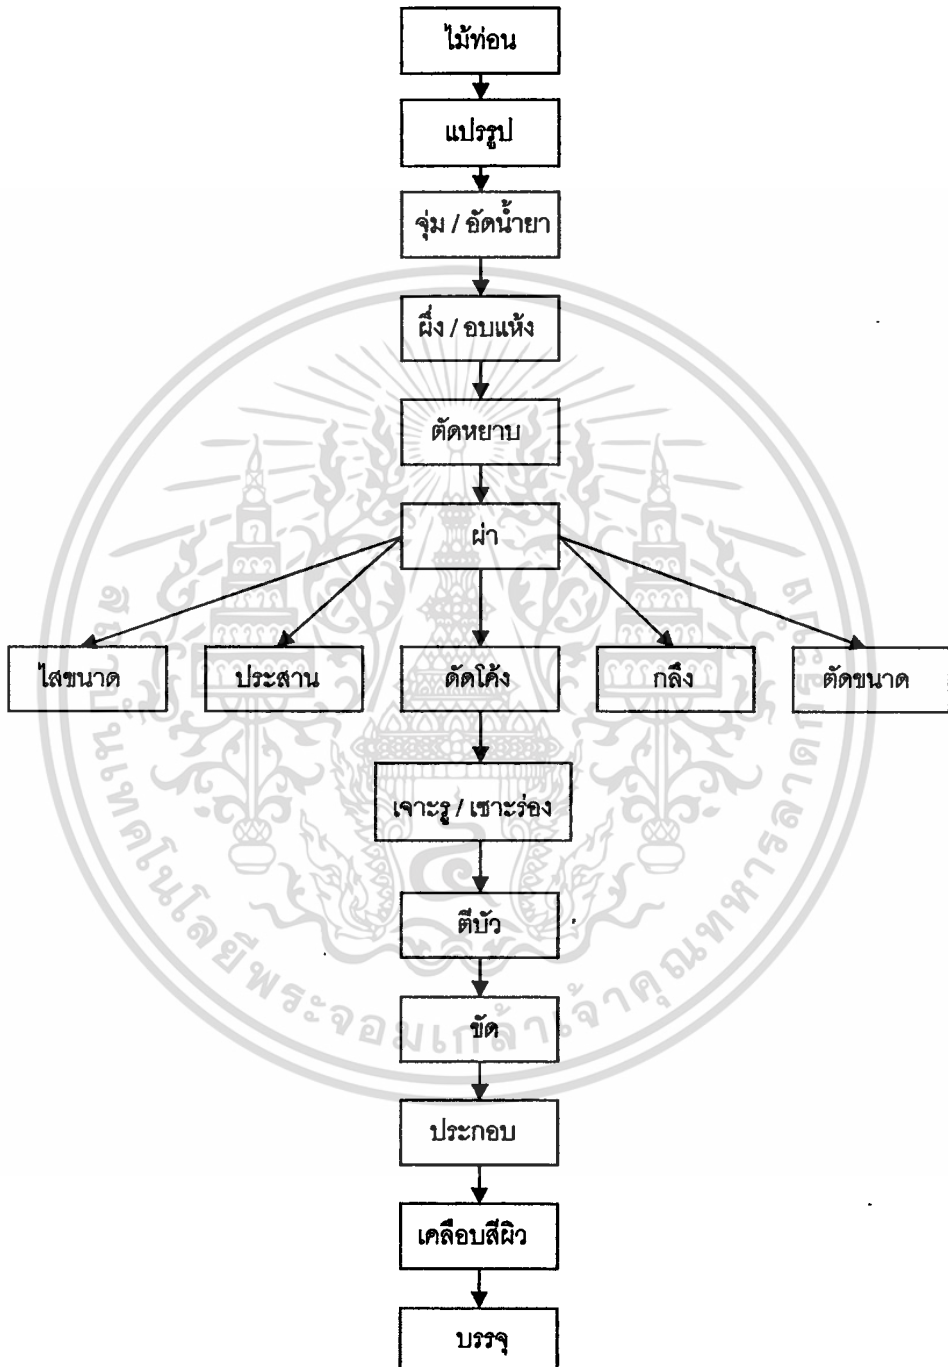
ไม้ท่อน

แปรรูป

จุ่ม / อัดน้ำยา

ผึ่ง / อบแห้ง

ตัดหยาบ

ผ่า

ไสขนาด

ประสาน

ตัดโค้ง

กลึง

ตัดขนาด

เจาะรู / เซาะร่อง

ตีบัว

ขัด

ประกอบ

เคลือบสีผิว

บรรจุ

สถาบันเทคโนโลยีพระจอมเกล้าเจ้าคุณทหารลาดกระบัง